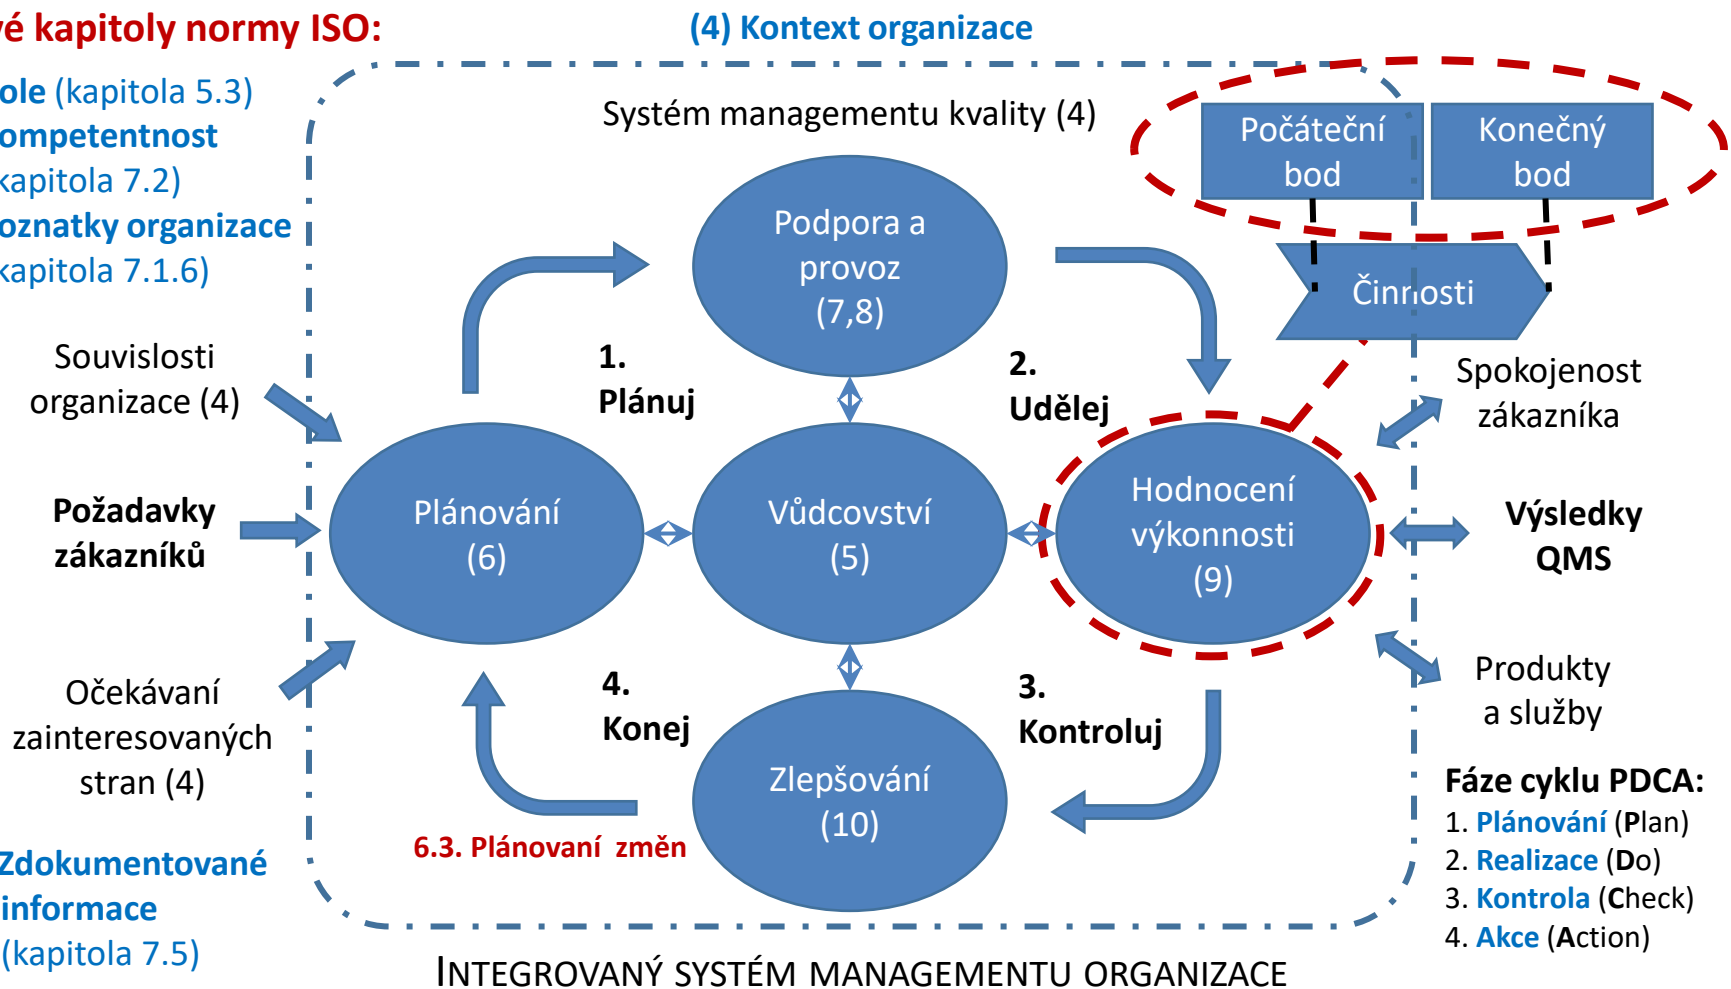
vé kapitoly normy ISO:

ole (kapitola 5.3)
ompetentnost
kapitola 7.2)
oznatky organizace
kapitola 7.1.6)

(4) Kontext organizace

Systém managementu kvality (4)

Počáteční bod

Konečný bod

Činnosti

Souvislosti organizace (4)

Požadavky zákazníků

Očekávání zainteresovaných stran (4)

Zdokumentované informace
(kapitola 7.5)

Podpora a provoz (7,8)

1.
Plánuj

2.
Udělej

Plánování (6)

Vůdcovství (5)

Hodnocení výkonnosti (9)

4.
Konej

3.
Kontroluj

Zlepšování (10)

6.3. Plánovaní změn

Spokojenost zákazníka

Výsledky QMS

Produkty a služby

Fáze cyklu PDCA:
1. Plánování (Plan)
2. Realizace (Do)
3. Kontrola (Check)
4. Akce (Action)

INTEGROVANÝ SYSTÉM MANAGEMENTU ORGANIZACE